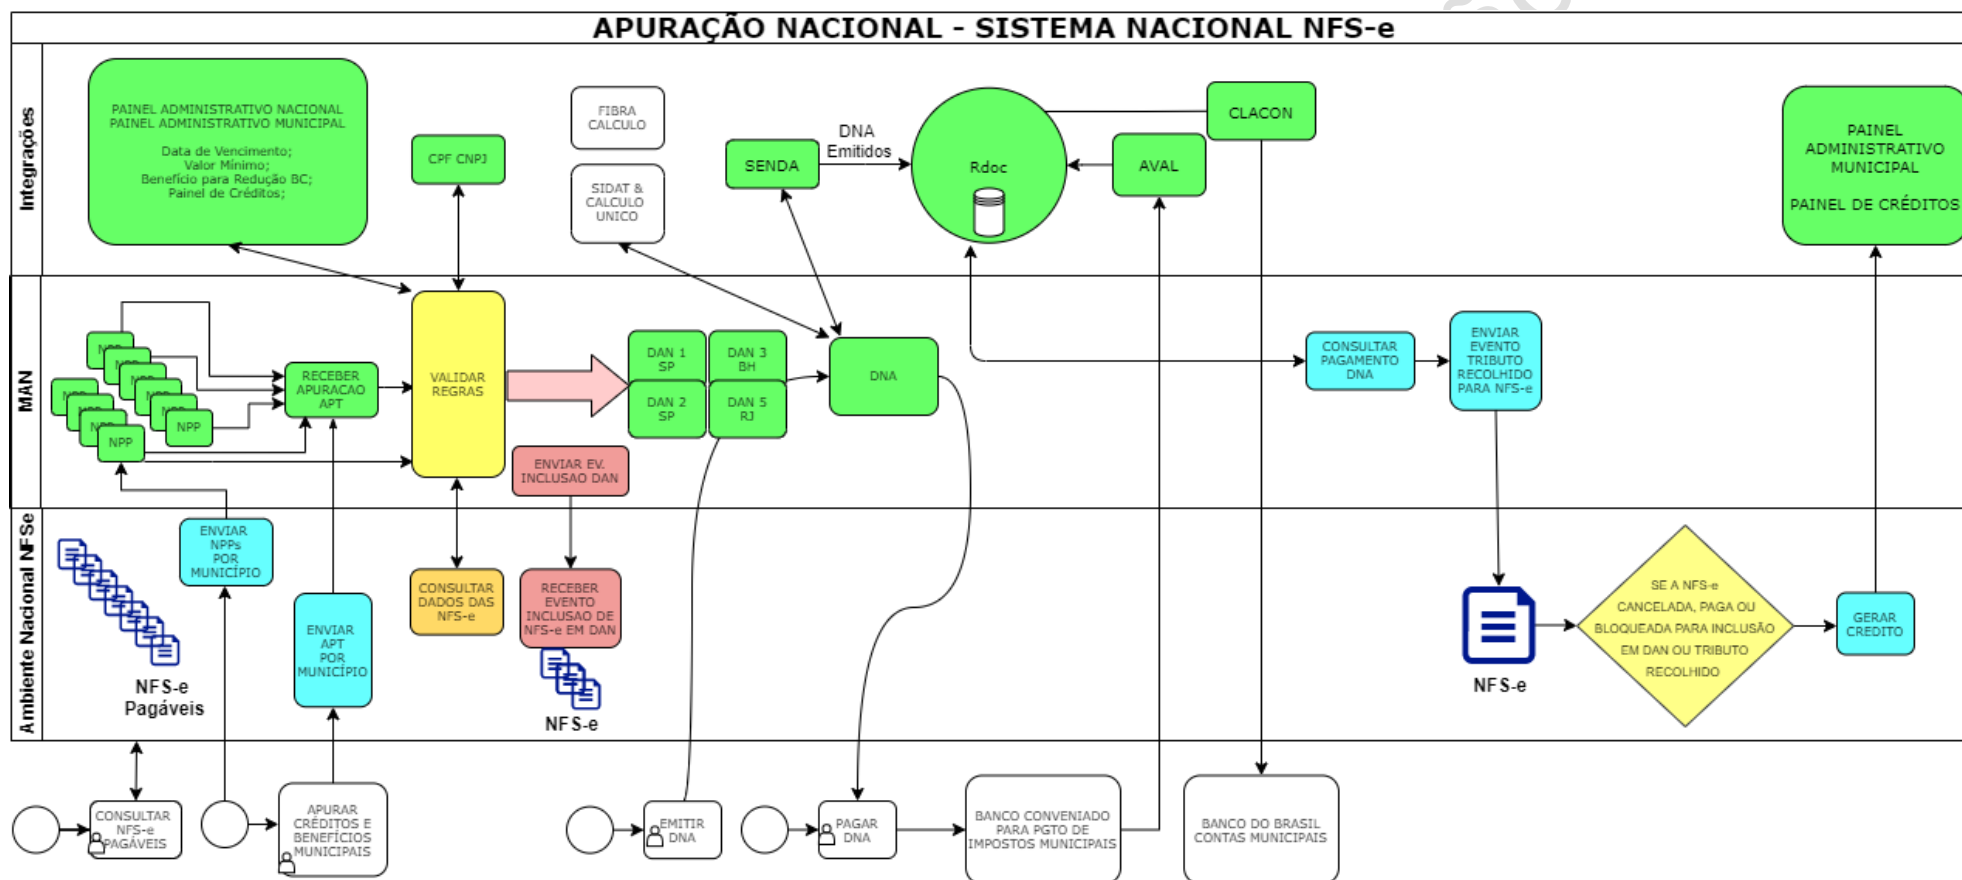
APURAÇÃO NACIONAL - SISTEMA NACIONAL NFS-e

Integrações

PAINEL ADMINISTRATIVO NACIONAL
PAINEL ADMINISTRATIVO MUNICIPAL

Data de Vencimento;
Valor Mínimo;
Benefício para Redução BC;
Painel de Créditos;

CPF CNPJ

FIBRA CALCULO

SIDAT & CALCULO UNICO

SENDA

DNA Emitidos

Rdoc

CLACON

AVAL

PAINEL ADMINISTRATIVO MUNICIPAL

PAINEL DE CRÉDITOS

MAN

NPP

NPP

NPP

RECEBER APURACAO APT

VALIDAR REGRAS

DAN 1 SP

DAN 3 BH

DAN 2 SP

DAN 5 RJ

DNA

ENVIAR EV. INCLUSAO DAN

CONSULTAR PAGAMENTO DNA

ENVIAR EVENTO TRIBUTO RECOLHIDO PARA NFS-e

Ambiente Nacional NFSe

ENVIAR NPPs POR MUNICÍPIO

NFS-e Pagáveis

ENVIAR APT POR MUNICÍPIO

CONSULTAR DADOS DAS NFS-e

RECEBER EVENTO INCLUSAO DE NFS-e EM DAN

NFS-e

NFS-e

SE A NFS-e CANCELADA, PAGA OU BLOQUEADA PARA INCLUSÃO EM DAN OU TRIBUTO RECOLHIDO

GERAR CREDITO

CONSULTAR NFS-e PAGÁVEIS

APURAR CRÉDITOS E BENEFÍCIOS MUNICIPAIS

EMITIR DNA

PAGAR DNA

BANCO CONVENIADO PARA PGTO DE IMPOSTOS MUNICIPAIS

BANCO DO BRASIL CONTAS MUNICIPAIS